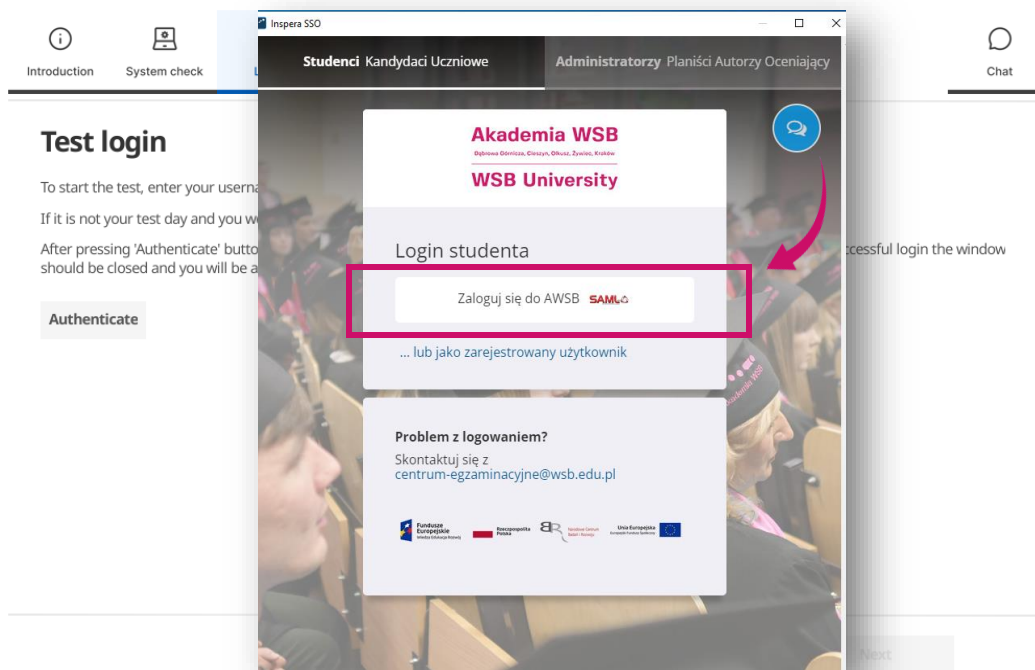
Introduction

System check

L

Chat

Test login

To start the test, enter your userna

If it is not your test day and you w

After pressing 'Authenticate' butto

should be closed and you will be a

ccessful login the window

Authenticate

Inspera SSO

Studenci Kandydaci Uczniowe

Administratorzy Planiści Autorzy Oceniający

Akademia WSB

Dąbrowa Górnicza, Cieszyn, Olkusz, Żywiec, Kraków

WSB University

Login studenta

Zaloguj się do AWSB SAML

... lub jako zarejestrowany użytkownik

Problem z logowaniem?

Skontaktuj się z

centrum-egzaminacyjne@wsb.edu.pl

Fundusze Europejskie

Rzeczpospolita Polska

Unia Europejska

Next